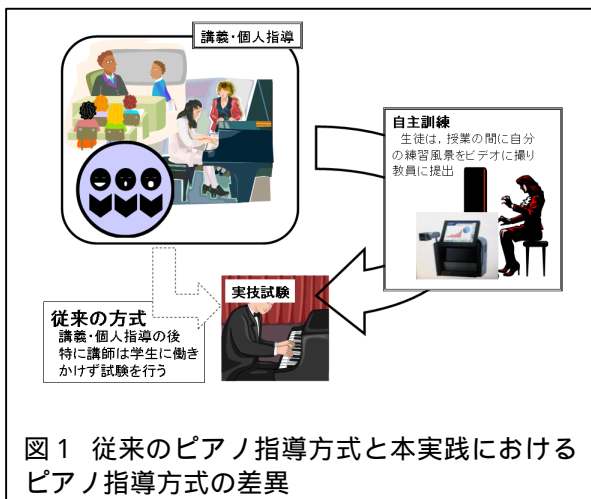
講義・個人指導

自主訓練
生徒は，授業の間に自分の練習風景をビデオに撮り教員に提出

従来の方式
講義・個人指導の後特に講師は学生に働きかけず試験を行う

実技試験

図１ 従来のピアノ指導方式と本実践におけるピアノ指導方式の差異